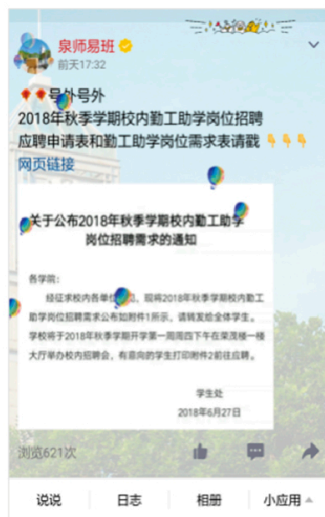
泉师易班
前天17:32

号外号外
2018年秋季学期校内勤工助学岗位招聘
应聘申请表和勤工助学岗位需求表请戳
网页链接

关于公布2018年秋季学期校内勤工助学岗位招聘需求的通知

各学院：
经征求校内各单位意见，现将2018年秋季学期校内勤工助学岗位招聘需求公布如附件1所示。请转发给全体学生。学校将于2018年秋季学期开学第一周周四下午在菜溪楼一楼大厅举办校内招聘会，有意向的学生打印附件2前往应聘。

学生处
2018年6月27日

浏览621次

说说
日志
相册
小应用